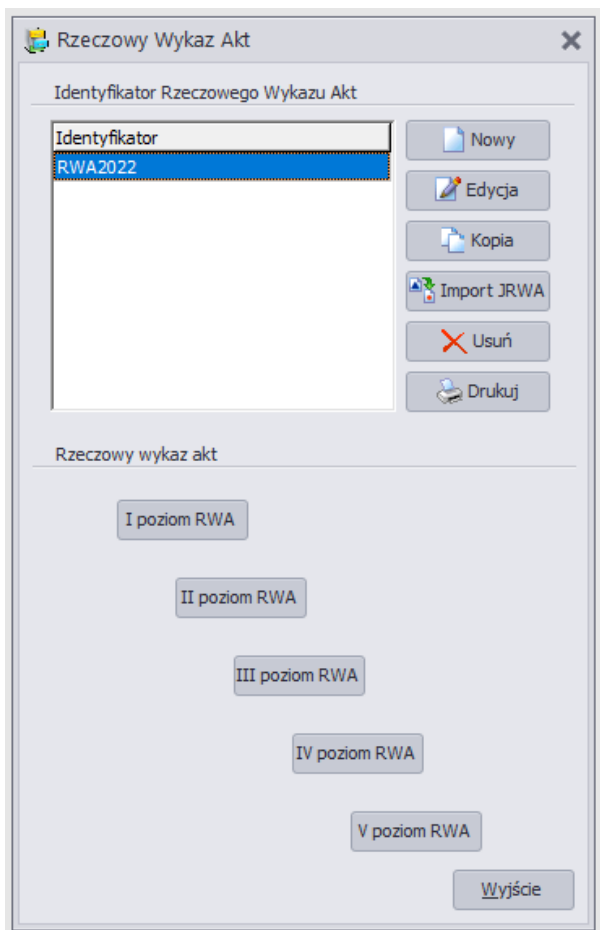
Rzeczowy Wykaz Akt

Identyfikator Rzeczowego Wykazu Akt

| Identyfikator |
|---|
| RWA2022 |

Nowy
Edycja
Kopia
Import JRWA
Usuń
Drukuj

Rzeczowy wykaz akt

I poziom RWA
II poziom RWA
III poziom RWA
IV poziom RWA
V poziom RWA

Wyjście